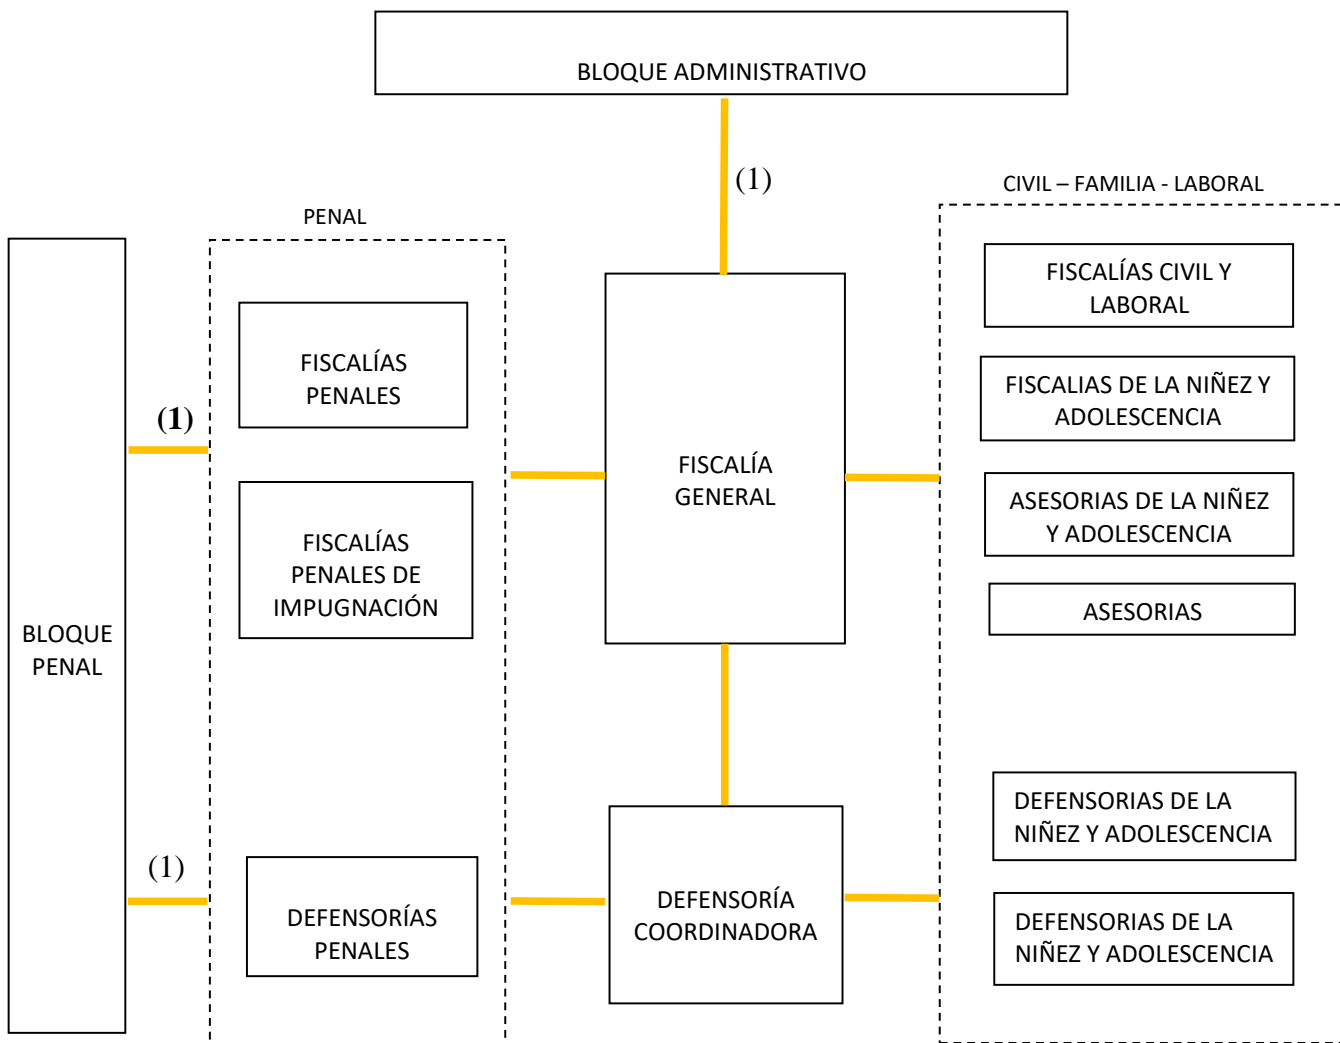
BLOQUE ADMINISTRATIVO

(1)

PENAL

CIVIL – FAMILIA - LABORAL

BLOQUE PENAL

(1)

FISCALÍAS PENALES

FISCALÍAS PENALES DE IMPUGNACIÓN

FISCALÍA GENERAL

FISCALÍAS CIVIL Y LABORAL

FISCALIAS DE LA NIÑEZ Y ADOLESCENCIA

ASESORIAS DE LA NIÑEZ Y ADOLESCENCIA

ASESORIAS

(1)

DEFENSORÍAS PENALES

DEFENSORÍA COORDINADORA

DEFENSORIAS DE LA NIÑEZ Y ADOLESCENCIA

DEFENSORIAS DE LA NIÑEZ Y ADOLESCENCIA